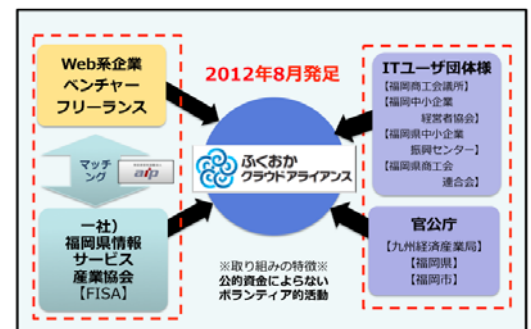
Web系企業
ベンチャー
フリーランス

マッチング

aip

一社）
福岡県情報
サービス
産業協会
【FISA】

2012年8月発足

ふくおか
クラウドアライアンス

※取り組みの特徴※
公的資金によらない
ボランティア的活動

ITユーザ団体様
【福岡商工会議所】
【福岡中小企業経営者協会】
【福岡県中小企業振興センター】
【福岡県商工会連合会】

官公庁
【九州経済産業局】
【福岡県】
【福岡市】